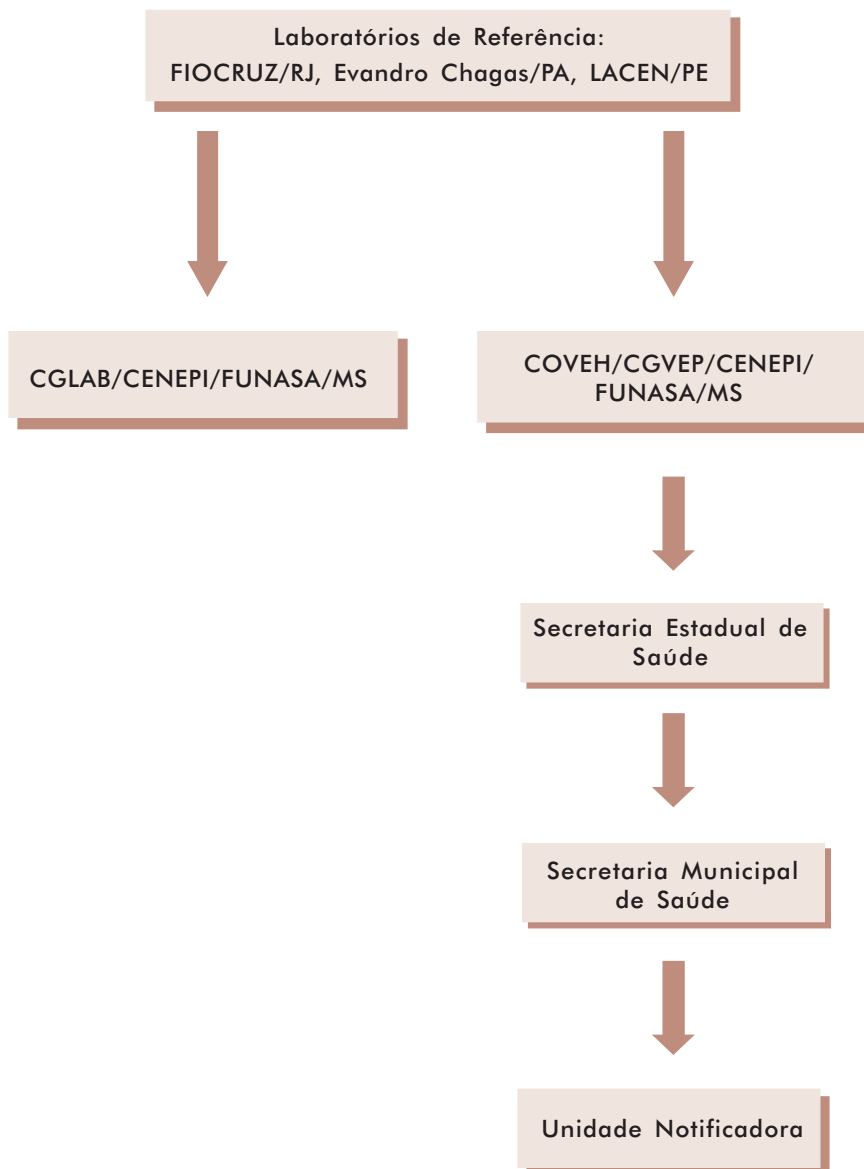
Laboratórios de Referência:
FIOCRUZ/RJ, Evandro Chagas/PA, LACEN/PE

CGLAB/CENEPI/FUNASA/MS

COVEH/CGVEP/CENEPI/
FUNASA/MS

Secretaria Estadual de Saúde

Secretaria Municipal de Saúde

Unidade Notificadora